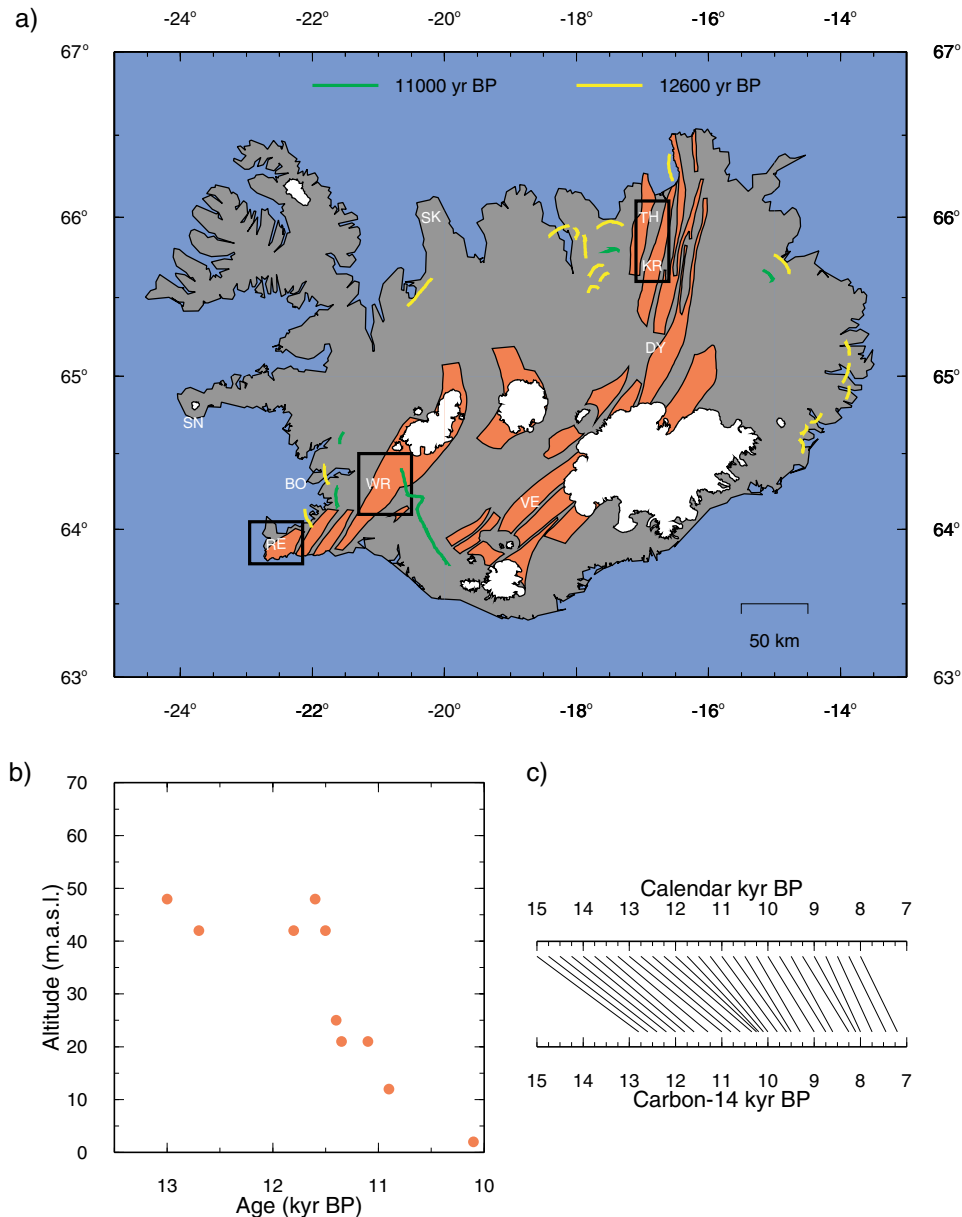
a)

-24° -22° -20° -18° -16° -14°

67° 67°

11000 yr BP 12600 yr BP

66° 66°

SK

TH

KR

65° 65°

DY

SN

BO

WR

VE

64° 64°

RE

50 km

63° 63°

-24° -22° -20° -18° -16° -14°

b)

70
60
50
40
30
20
10
0

Altitude (m.a.s.l.)

13 12 11 10

Age (kyr BP)

c)

Calendar kyr BP

15 14 13 12 11 10 9 8 7

15 14 13 12 11 10 9 8 7

Carbon-14 kyr BP